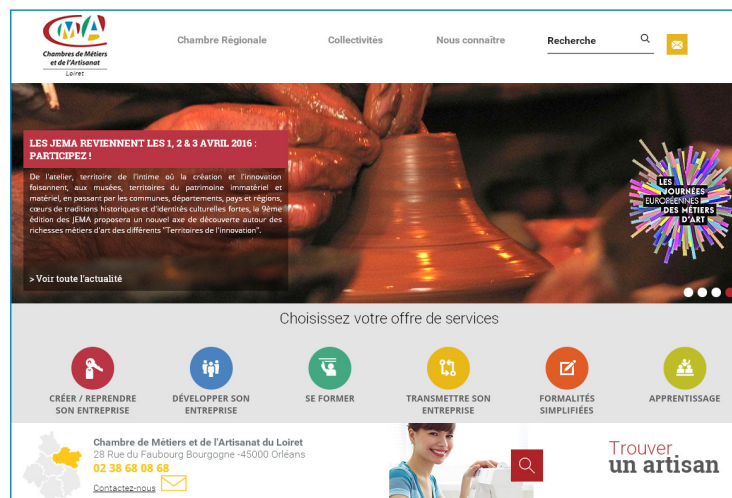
CMA
Chambres de Métiers et de l'Artisanat
Loiret

Chambre Régionale
Collectivités
Nous connaître
Recherche

LES JEMA REVIENNENT LES 1, 2 & 3 AVRIL 2016 : PARTICIPEZ !

De l'atelier, territoire de l'intime où la création et l'innovation foisonnent, aux musées, territoires du patrimoine immatériel et matériel, en passant par les communes, départements, pays et régions, cœurs de traditions historiques et d'identités culturelles fortes, la 9ème édition des JEMA proposera un nouvel axe de découverte autour des richesses métiers d'art des différents "Territoires de l'innovation".

> Voir toute l'actualité

LES JOURNÉES EUROPÉENNES DES MÉTIERS D'ART

Choisissez votre offre de services

CRÉER / REPRENDRE SON ENTREPRISE
DÉVELOPPER SON ENTREPRISE
SE FORMER
TRANSMETTRE SON ENTREPRISE
FORMALITÉS SIMPLIFIÉES
APPRENTISSAGE

Chambre de Métiers et de l'Artisanat du Loiret
28 Rue du Faubourg Bourgogne -45000 Orléans
02 38 68 08 68
Contactez-nous

Trouver un artisan